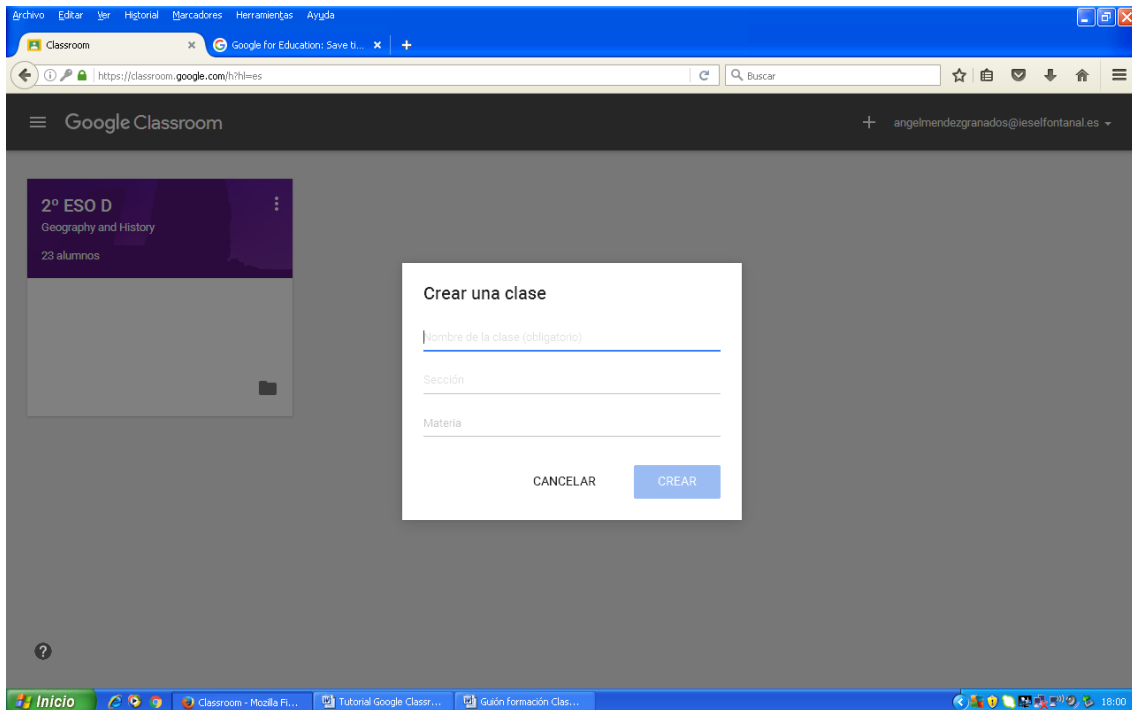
Archivo Editar Ver Historial Marcadores Herramientas Ayuda

Classroom ×
Google for Education: Save ti... ×
+

https://classroom.google.com/h?hl=es
Buscar

Google Classroom
+ angelmendezgranados@ieselfontanal.es

2º ESO D
Geography and History
23 alumnos

Crear una clase
Nombre de la clase (obligatorio)
Sección
Materia
CANCELAR
CREAR

?

Inicio
Classroom - Mozilla Fi...
Tutorial Google Classr...
Guión formación Clas...
18:00